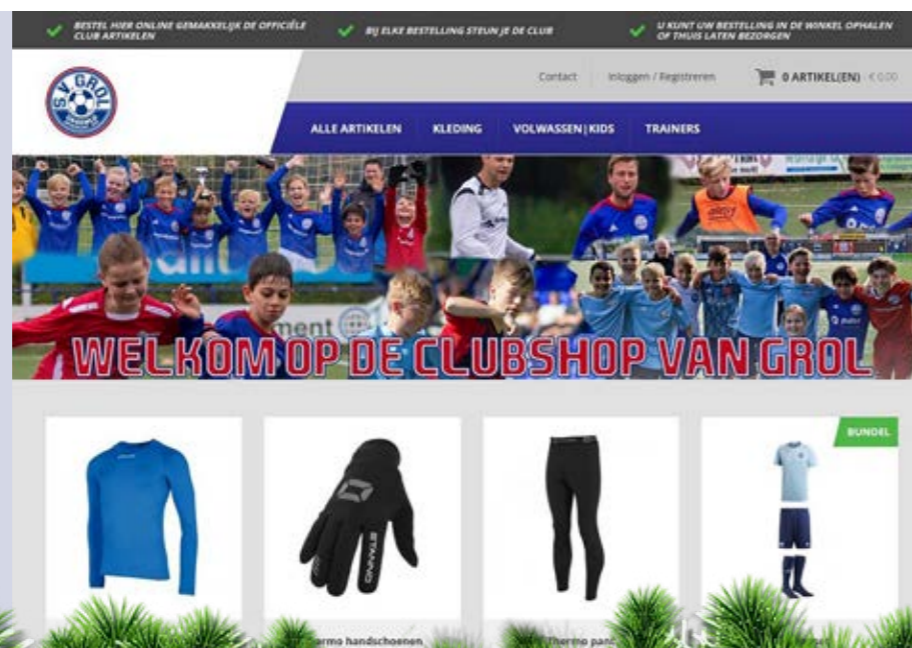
BESTEL HIER ONLINE GEMAKKELIJK DE OFFICIËLE CLUB ARTIKELEN

BIJ ELKE BESTELLING STEUN JE DE CLUB

U KUNT UW BESTELLING IN DE WINKEL OPHALEN OF THUIS LATEN BEZORGEN

S.V. GROL

Contact

Inloggen / Registreren

0 ARTIKEL(EN) € 0,00

ALLE ARTIKELEN

KLEDING

VOLWASSEN | KIDS

TRAINERS

WELKOM OP DE CLUBSHOP VAN GROL

BUNDEL

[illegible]rmo handschoenen

Thermo panl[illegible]